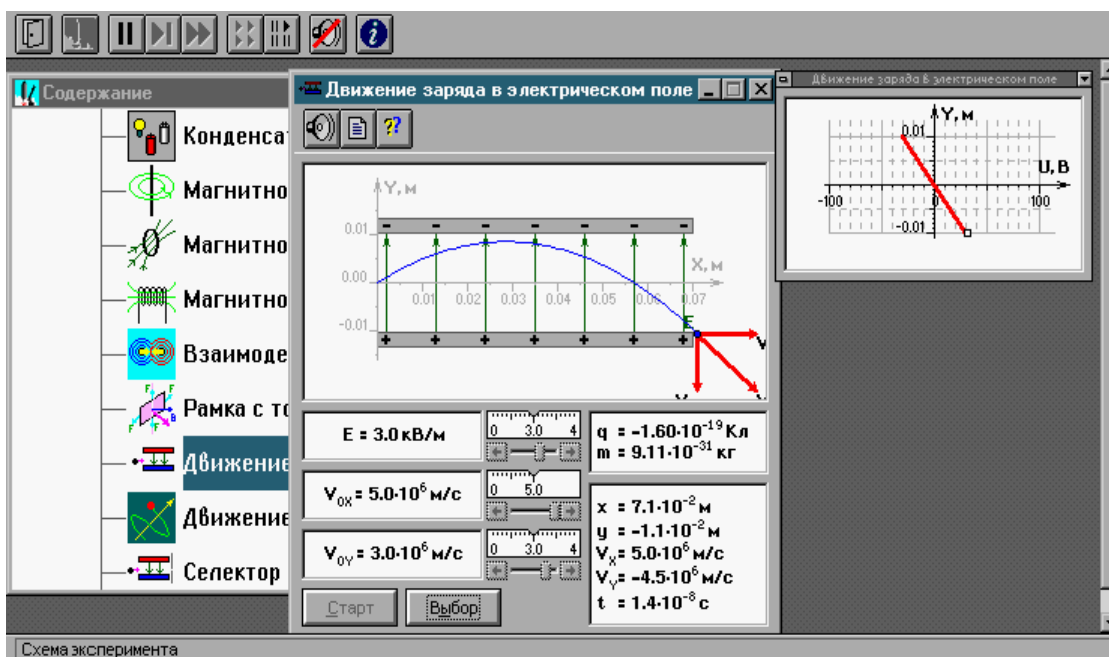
Содержание

Конденса

Магнитно

Магнитно

Магнитно

Взаимоде

Рамка с т

Движение

Движение

Селектор

Движение заряда в электрическом поле

Y, м

0.01

0.00

-0.01

0.01 0.02 0.03 0.04 0.05 0.06 0.07

X, м

E

V

V

E = 3.0 кВ/м

0 3.0 4

q = $-1.60 \cdot 10^{-19}$ Кл
m = $9.11 \cdot 10^{-31}$ кг

$V_{0X} = 5.0 \cdot 10^6$ м/с

0 5.0

x = $7.1 \cdot 10^{-2}$ м
y = $-1.1 \cdot 10^{-2}$ м
$V_X = 5.0 \cdot 10^6$ м/с
$V_Y = -4.5 \cdot 10^6$ м/с
t = $1.4 \cdot 10^{-8}$ с

$V_{0Y} = 3.0 \cdot 10^6$ м/с

0 3.0 4

Старт

Выбор

Движение заряда в электрическом поле

Y, м

0.01

U, В

-100

100

-0.01

Схема эксперимента